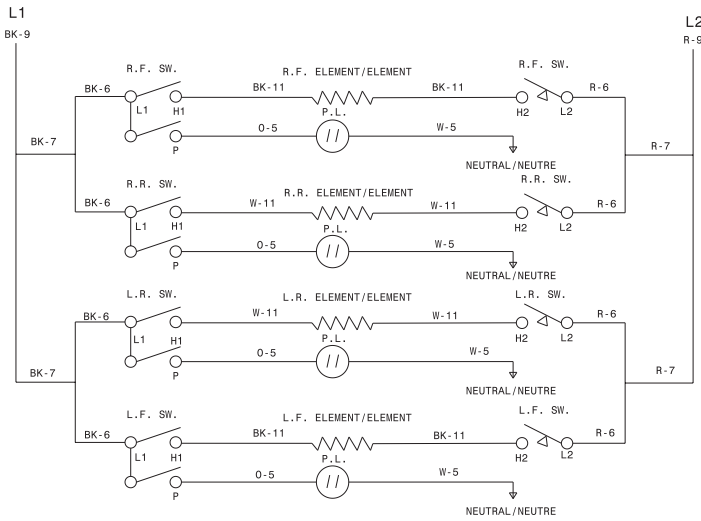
L1
BK-9

L2
R-9

R.F. SW.
BK-6
L1
H1
P
BK-7
R.F. ELEMENT/ELEMENT
BK-11
BK-11
P.L.
O-5
W-5
R.F. SW.
H2
L2
R-6
NEUTRAL/NEUTRE
R-7

R.R. SW.
BK-6
L1
H1
P
R.R. ELEMENT/ELEMENT
W-11
W-11
P.L.
O-5
W-5
R.R. SW.
H2
L2
R-6
NEUTRAL/NEUTRE

L.R. SW.
BK-6
L1
H1
P
BK-7
L.R. ELEMENT/ELEMENT
W-11
W-11
P.L.
O-5
W-5
L.R. SW.
H2
L2
R-6
NEUTRAL/NEUTRE
R-7

L.F. SW.
BK-6
L1
H1
P
L.F. ELEMENT/ELEMENT
BK-11
BK-11
P.L.
O-5
W-5
L.F. SW.
H2
L2
R-6
NEUTRAL/NEUTRE